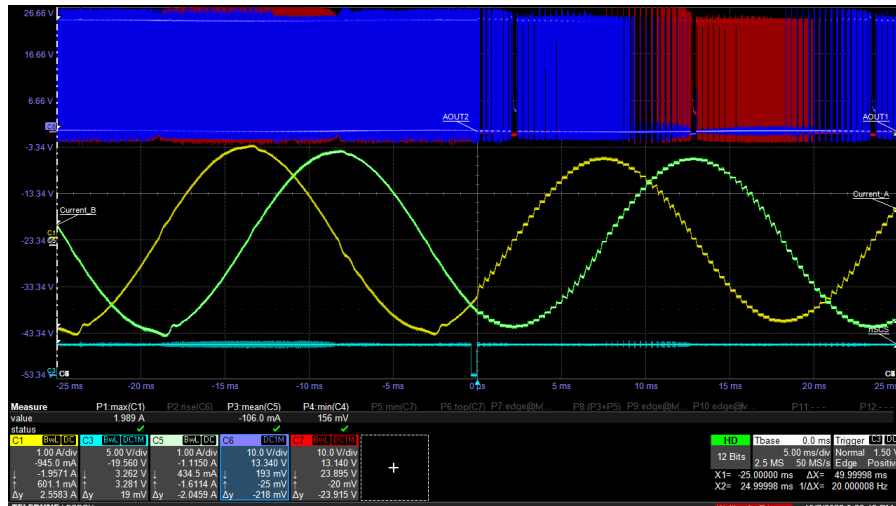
26.66 V
16.66 V
6.66 V
-3.34 V
AOUT2
AOUT1
-13.34 V
Current_B
Current_A
-23.34 V
-33.34 V
-43.34 V
-53.34 V
nSCS
C8
C8
-25 ms -20 ms -15 ms -10 ms -5 ms 0 ms 5 ms 10 ms 15 ms 20 ms 25 ms

| Measure | P1:max(C1) | P2:rise(C6) | P3:mean(C5) | P4:min(C4) | P5:min(C7) | P6:top(C7) | P7:edge@lv | P8:(P3+P5) | P9:edge@lv | P10:edge@lv | P11:- - - | P12:- - - |
|---|---|---|---|---|---|---|---|---|---|---|---|---|
| value | 1.989 A | | -106.0 mA | 156 mV | | | | | | | | |
| status | ✓ | | ✓ | ✓ | | | | | | | | |

| C1 BwL DC | C3 BwL DC1M | C5 BwL DC | C6 DC1M | C7 BwL DC1M |
|---|---|---|---|---|
| 1.00 A/div | 5.00 V/div | 1.00 A/div | 10.0 V/div | 10.0 V/div |
| -945.0 mA | -19.560 V | -1.1150 A | 13.340 V | 13.140 V |
| ↑ -1.9571 A | 3.262 V | 434.5 mA | 193 mV | 23.895 V |
| ↓ 601.1 mA | 3.281 V | -1.6114 A | -25 mV | -20 mV |
| Δy 2.5583 A | Δy 19 mV | Δy -2.0459 A | Δy -218 mV | Δy -23.915 V |

+

HD 12 Bits
Tbase 0.0 ms
5.00 ms/div
2.5 MS 50 MS/s
Trigger C3 DC
Normal 1.50 V
Edge Positive
X1= -25.00000 ms ΔX= 49.99998 ms
X2= 24.99998 ms 1/ΔX= 20.000008 Hz